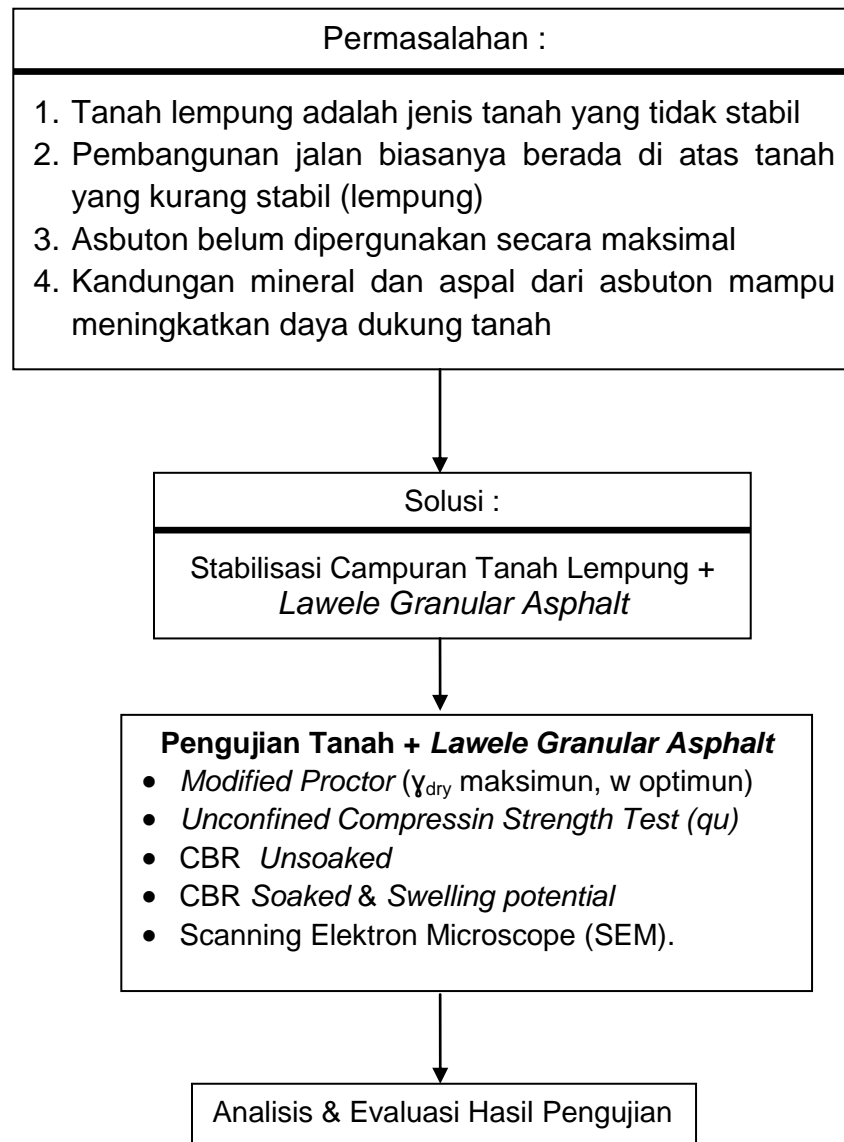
Permasalahan :

1. Tanah lempung adalah jenis tanah yang tidak stabil
2. Pembangunan jalan biasanya berada di atas tanah yang kurang stabil (lempung)
3. Asbuton belum dipergunakan secara maksimal
4. Kandungan mineral dan aspal dari asbuton mampu meningkatkan daya dukung tanah

Solusi :

Stabilisasi Campuran Tanah Lempung + Lawele Granular Asphalt

Pengujian Tanah + Lawele Granular Asphalt

- Modified Proctor ($\gamma_{dry}$ maksimun, w optimun)
- Unconfined Compressin Strength Test (qu)
- CBR Unsoaked
- CBR Soaked & Swelling potential
- Scanning Elektron Microscope (SEM).

Analisis & Evaluasi Hasil Pengujian